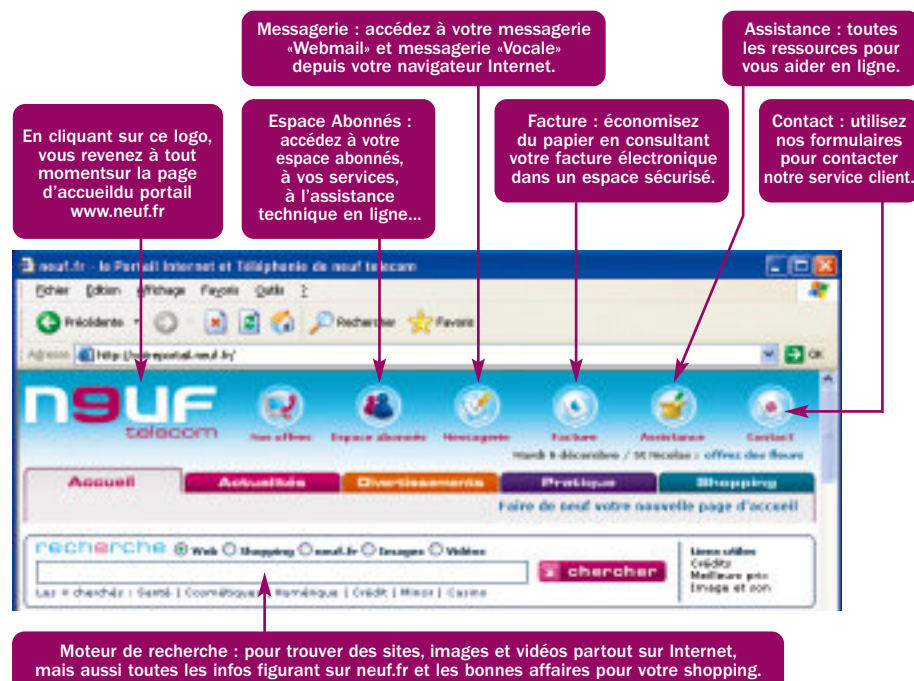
Messagerie : accédez à votre messagerie «Webmail» et messagerie «Vocale» depuis votre navigateur Internet.

Assistance : toutes les ressources pour vous aider en ligne.

En cliquant sur ce logo, vous revenez à tout momentsur la page d'accueildu portail www.neuf.fr

Espace Abonnés : accédez à votre espace abonnés, à vos services, à l'assistance technique en ligne...

Facture : économisez du papier en consultant votre facture électronique dans un espace sécurisé.

Contact : utilisez nos formulaires pour contacter notre service client.

neuf.fr - le Portail Internet et Téléphonie de neuf telecom

Fichier Edition Affichage Favoris Outils ?

Précédente Rechercher Favoris

Adresse http://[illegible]portail.neuf.fr/ OK

neuf telecom

Nos offres Espace abonnés Messagerie Facture Assistance Contact

Mardi 6 décembre / St Nicolas : offrez des fleurs

Accueil Actualités Divertissements Pratique Shopping

Faire de neuf votre nouvelle page d'accueil

recherche Web Shopping neuf.fr Images Vidéos

chercher

Les + cherchés : Santé | Cosmétique | Numérique | Crédit | Minoi | Casino

Liens utiles Crédits Meilleure prix Image et son

Moteur de recherche : pour trouver des sites, images et vidéos partout sur Internet, mais aussi toutes les infos figurant sur neuf.fr et les bonnes affaires pour votre shopping.